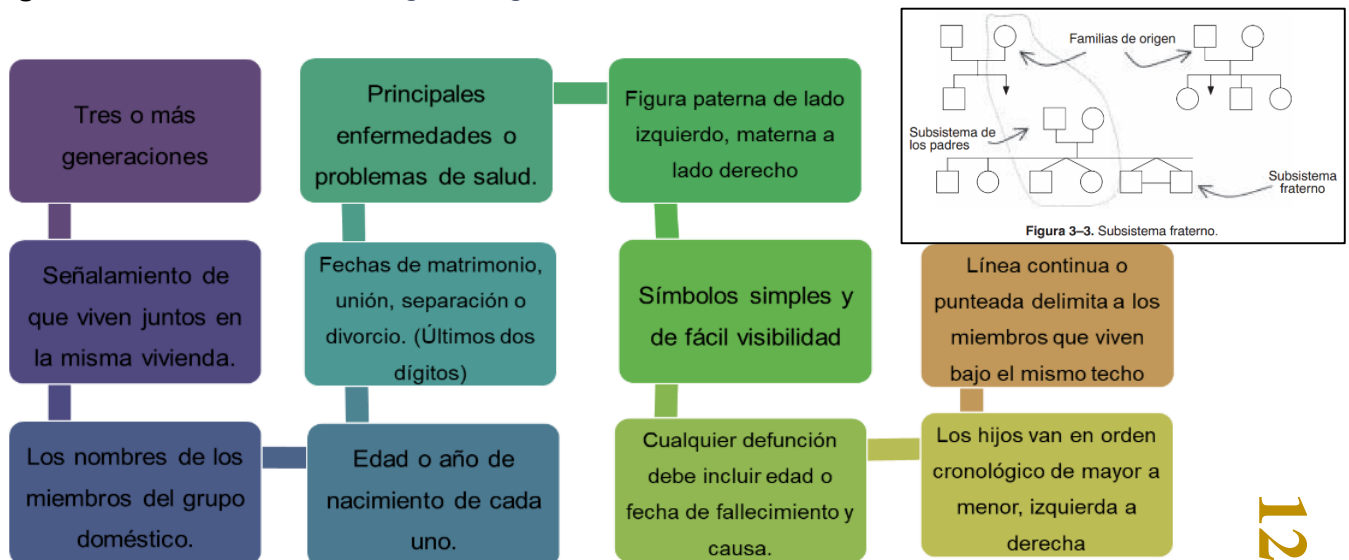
Tres o más generaciones

Señalamiento de que viven juntos en la misma vivienda.

Los nombres de los miembros del grupo doméstico.

Principales enfermedades o problemas de salud.

Fechas de matrimonio, unión, separación o divorcio. (Últimos dos dígitos)

Edad o año de nacimiento de cada uno.

Figura paterna de lado izquierdo, materna a lado derecho

Símbolos simples y de fácil visibilidad

Cualquier defunción debe incluir edad o fecha de fallecimiento y causa.

Familias de origen

Subsistema de los padres

Subsistema fraterno

**Figura 3–3.** Subsistema fraterno.

Línea continua o punteada delimita a los miembros que viven bajo el mismo techo

Los hijos van en orden cronológico de mayor a menor, izquierda a derecha

12